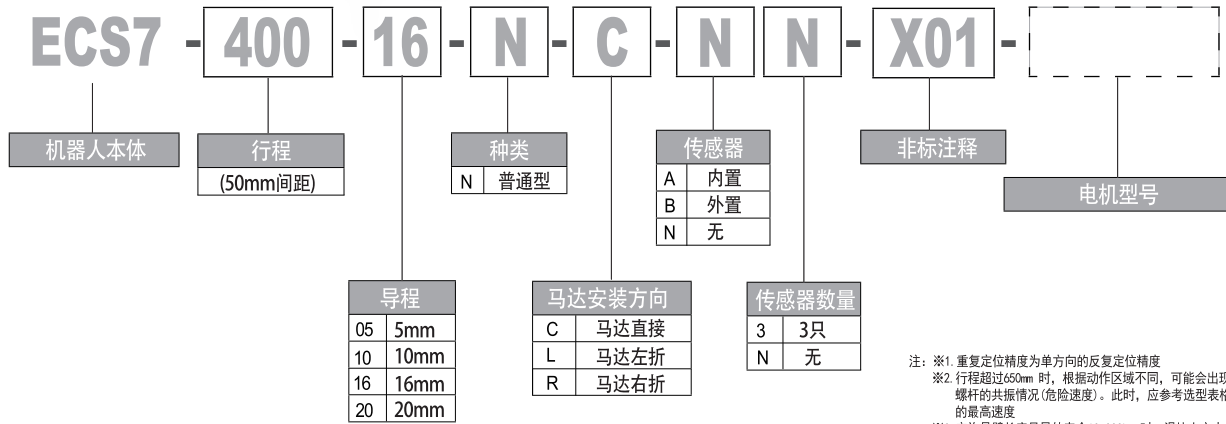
ECS7 - 400 - 16 - N - C - N N - X01 -

机器人本体

行程
(50mm间距)

种类
| N | 普通型 |
|---|---|

传感器
| A | 内置 |
|---|---|
| B | 外置 |
| N | 无 |

非标注释

电机型号

导程
| 05 | 5mm |
|---|---|
| 10 | 10mm |
| 16 | 16mm |
| 20 | 20mm |

马达安装方向
| C | 马达直接 |
|---|---|
| L | 马达左折 |
| R | 马达右折 |

传感器数量
| 3 | 3只 |
|---|---|
| N | 无 |

注：※1. 重复定位精度为单方向的反复定位精度
※2. 行程超过650㎜ 时，根据动作区域不同，可能会出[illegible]螺杆的共振情况(危险速度)。此时，应参考选型表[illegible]的最高速度
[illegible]